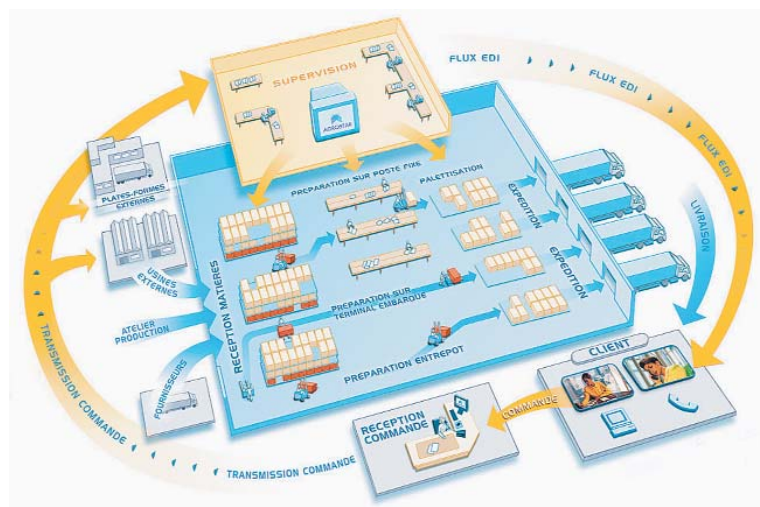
SUPERVISION

ADSOFTAS

FLUX EDI

FLUX EDI

FLUX EDI

PLATES-FORMES EXTERNES

PREPARATION SUR POSTE FIXE

PALETTISATION

EXPEDITION

LIVRAISON

USINES EXTERNES

RECEPTION MATIERES

EXPEDITION

ATELIER PRODUCTION

PREPARATION SUR TERMINAL EMBARQUE

FOURNISSEURS

PREPARATION ENTREPOT

CLIENT

TRANSMISSION COMMANDE

COMMANDE

RECEPTION COMMANDE

TRANSMISSION COMMANDE